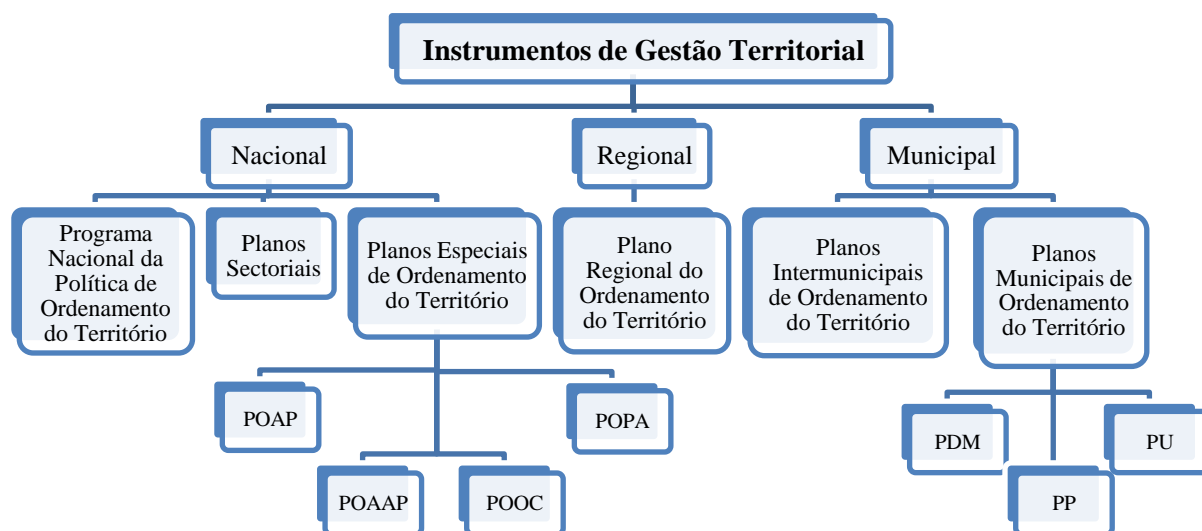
Instrumentos de Gestão Territorial

Nacional

Regional

Municipal

Programa Nacional da Política de Ordenamento do Território

Planos Sectoriais

Planos Especiais de Ordenamento do Território

Plano Regional do Ordenamento do Território

Planos Intermunicipais de Ordenamento do Território

Planos Municipais de Ordenamento do Território

POAP

POPA

POAAP

POOC

PDM

PU

PP